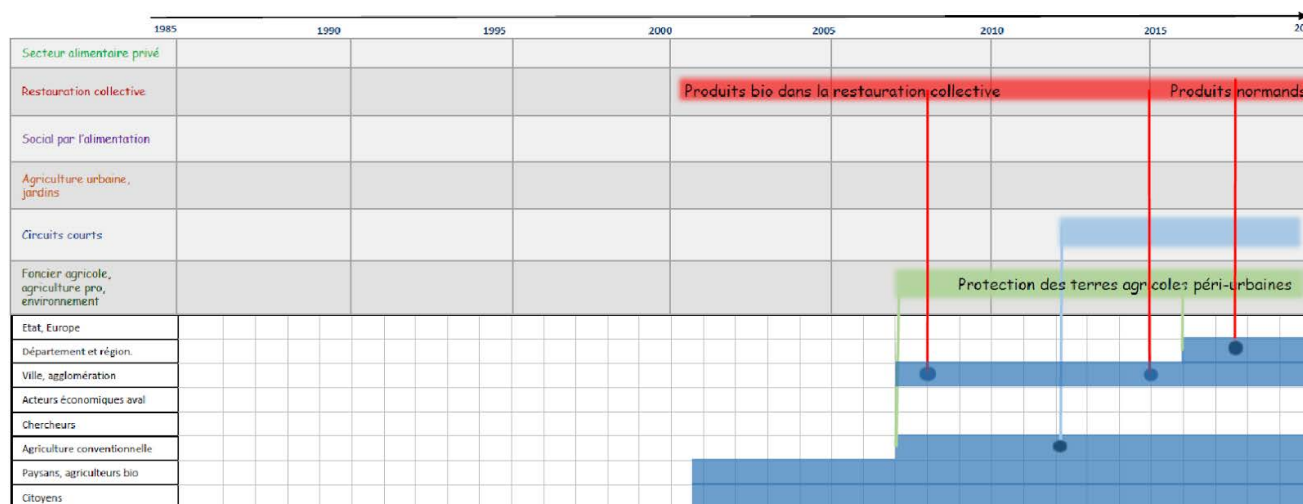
1985 1990 1995 2000 2005 2010 2015 20

Secteur alimentaire privé

Restauration collective

Produits bio dans la restauration collective

Produits normands

Social par l'alimentation

Agriculture urbaine, jardins

Circuits courts

Foncier agricole, agriculture pro, environnement

Protection des terres agricoles péri-urbaines

Etat, Europe

Département et région.

Ville, agglomération

Acteurs économiques aval

Chercheurs

Agriculture conventionnelle

Paysans, agriculteurs bio

Citoyens